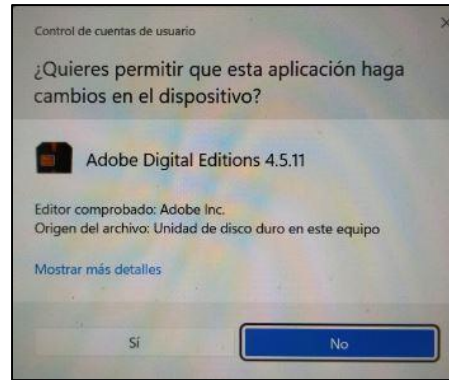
Control de cuentas de usuario

¿Quieres permitir que esta aplicación haga cambios en el dispositivo?

Adobe Digital Editions 4.5.11

Editor comprobado: Adobe Inc.
Origen del archivo: Unidad de disco duro en este equipo

Mostrar más detalles

Sí

No